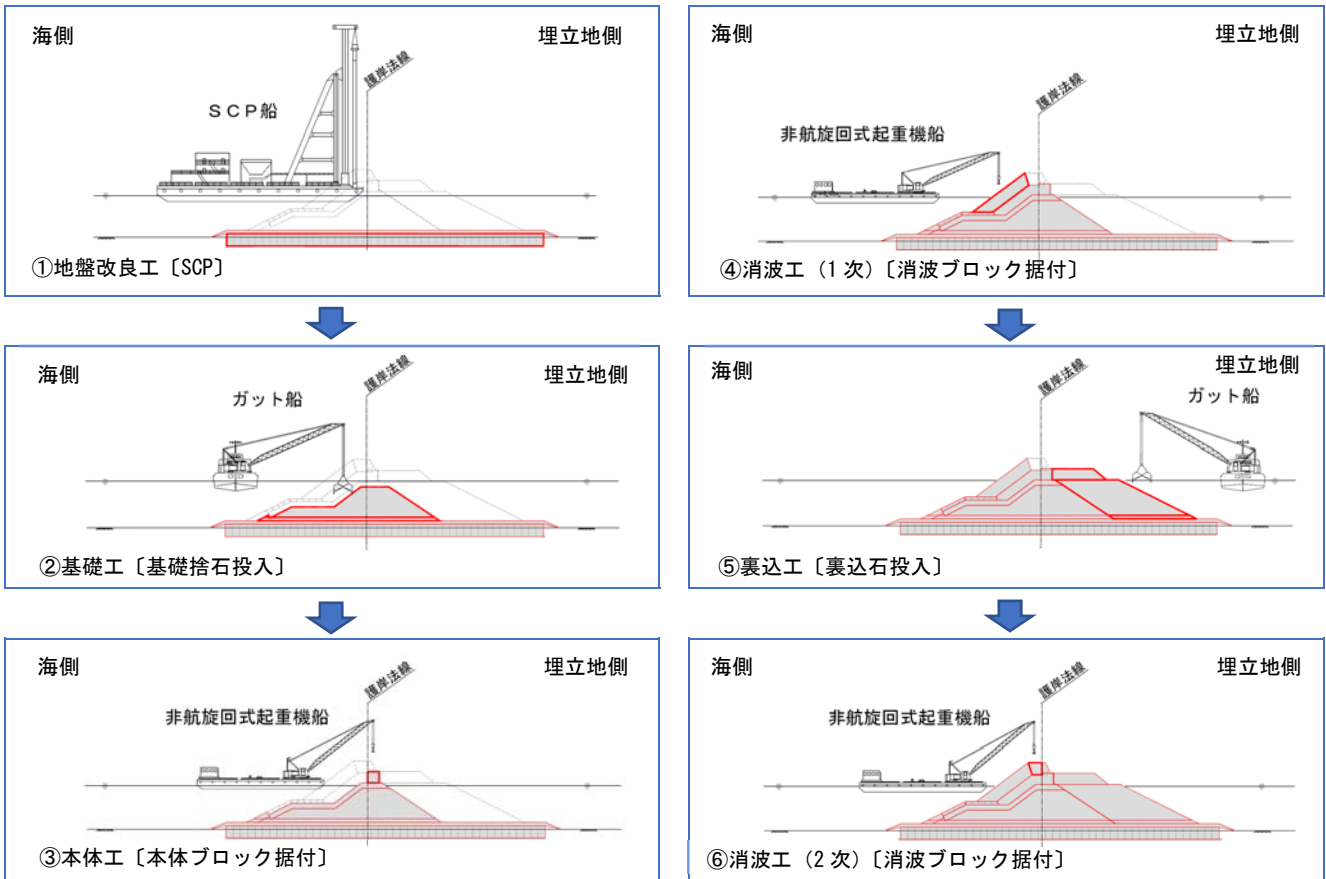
海側

埋立地側

護岸法線

ＳＣＰ船

①地盤改良工〔SCP〕

海側

埋立地側

護岸法線

ガット船

②基礎工〔基礎捨石投入〕

海側

埋立地側

護岸法線

非航旋回式起重機船

③本体工〔本体ブロック据付〕

海側

埋立地側

護岸法線

非航旋回式起重機船

④消波工（1 次）〔消波ブロック据付〕

海側

埋立地側

護岸法線

ガット船

⑤裏込工〔裏込石投入〕

海側

埋立地側

護岸法線

非航旋回式起重機船

⑥消波工（2 次）〔消波ブロック据付〕